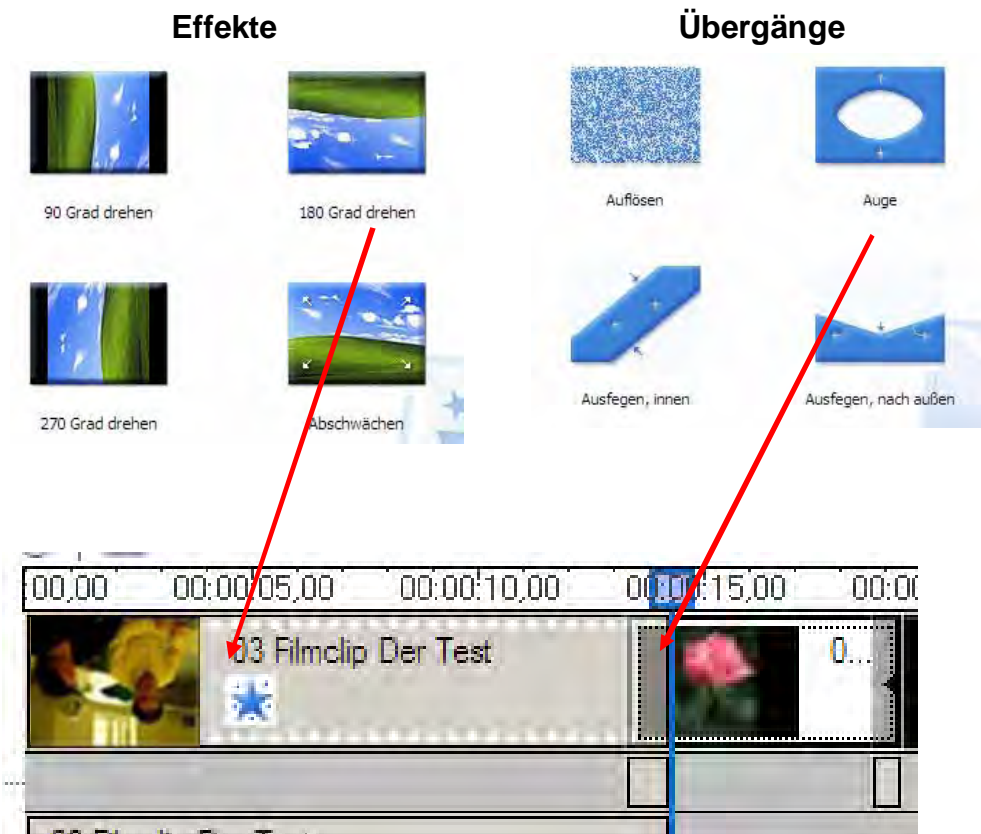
Effekte

90 Grad drehen

180 Grad drehen

270 Grad drehen

Abschwächen

Übergänge

Auflösen

Auge

Ausfegen, innen

Ausfegen, nach außen

00,00 00:00:05,00 00:00:10,00 00:00:15,00 00:00

03 Filmclip Der Test

0...

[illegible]